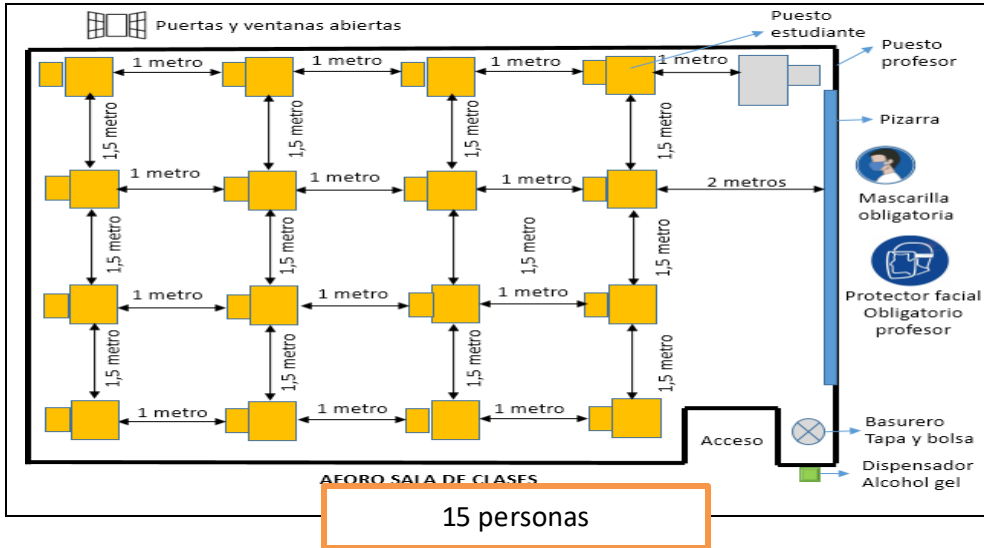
Puertas y ventanas abiertas

Puesto estudiante

Puesto profesor

1 metro
1 metro
1 metro
1 metro

1,5 metro
1,5 metro
1,5 metro
1,5 metro

Pizarra

1 metro
1 metro
1 metro
2 metros

Mascarilla obligatoria

1,5 metro
1,5 metro
1,5 metro
1,5 metro

Protector facial Obligatorio profesor

1 metro
1 metro
1 metro

1,5 metro
1,5 metro
1,5 metro
1,5 metro

1 metro
1 metro
1 metro

Acceso

Basurero Tapa y bolsa

Dispensador Alcohol gel

AFORO SALA DE CLASES

15 personas